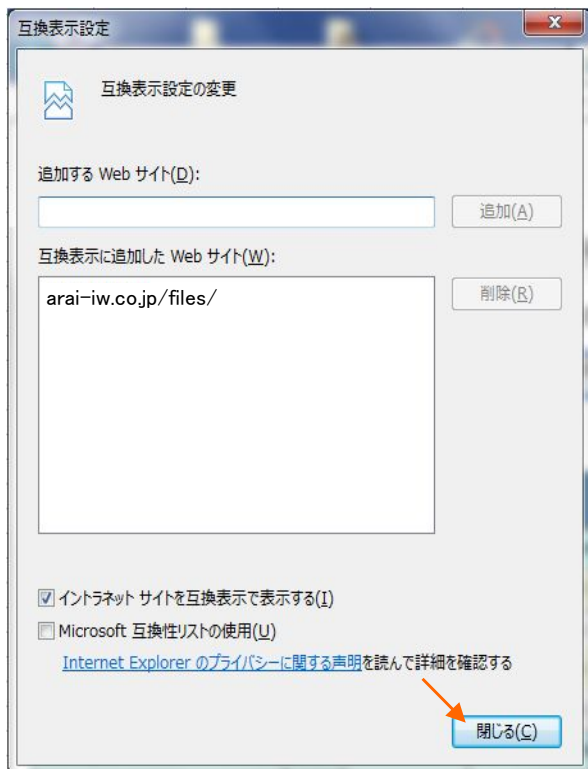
互換表示設定

互換表示設定の変更

追加する Web サイト(D):

追加(A)

互換表示に追加した Web サイト(W):

arai-iw.co.jp/files/

削除(R)

☑ イントラネット サイトを互換表示で表示する(I)

☐ Microsoft 互換性リストの使用(U)

Internet Explorer のプライバシーに関する声明を読んで詳細を確認する

閉じる(C)